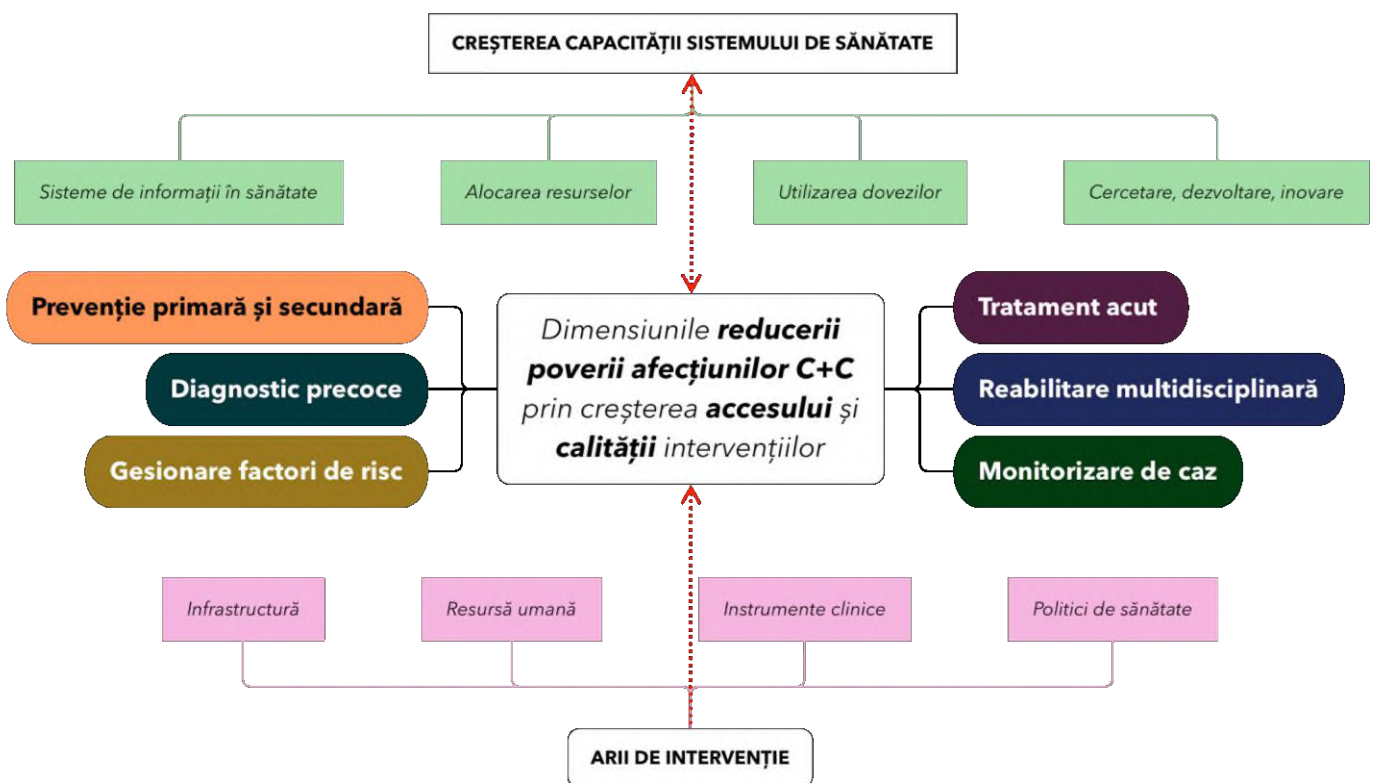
CREȘTEREA CAPACITĂȚII SISTEMULUI DE SĂNĂTATE

Sisteme de informații în sănătate

Alocarea resurselor

Utilizarea dovezilor

Cercetare, dezvoltare, inovare

Prevenție primară și secundară

Diagnostic precoce

Gesionare factori de risc

Dimensiunile **reducerii poverii afecțiunilor C+C** prin creșterea **accesului** și **calității** intervențiilor

Tratament acut

Reabilitare multidisciplinară

Monitorizare de caz

Infrastructură

Resursă umană

Instrumente clinice

Politici de sănătate

ARII DE INTERVENȚIE